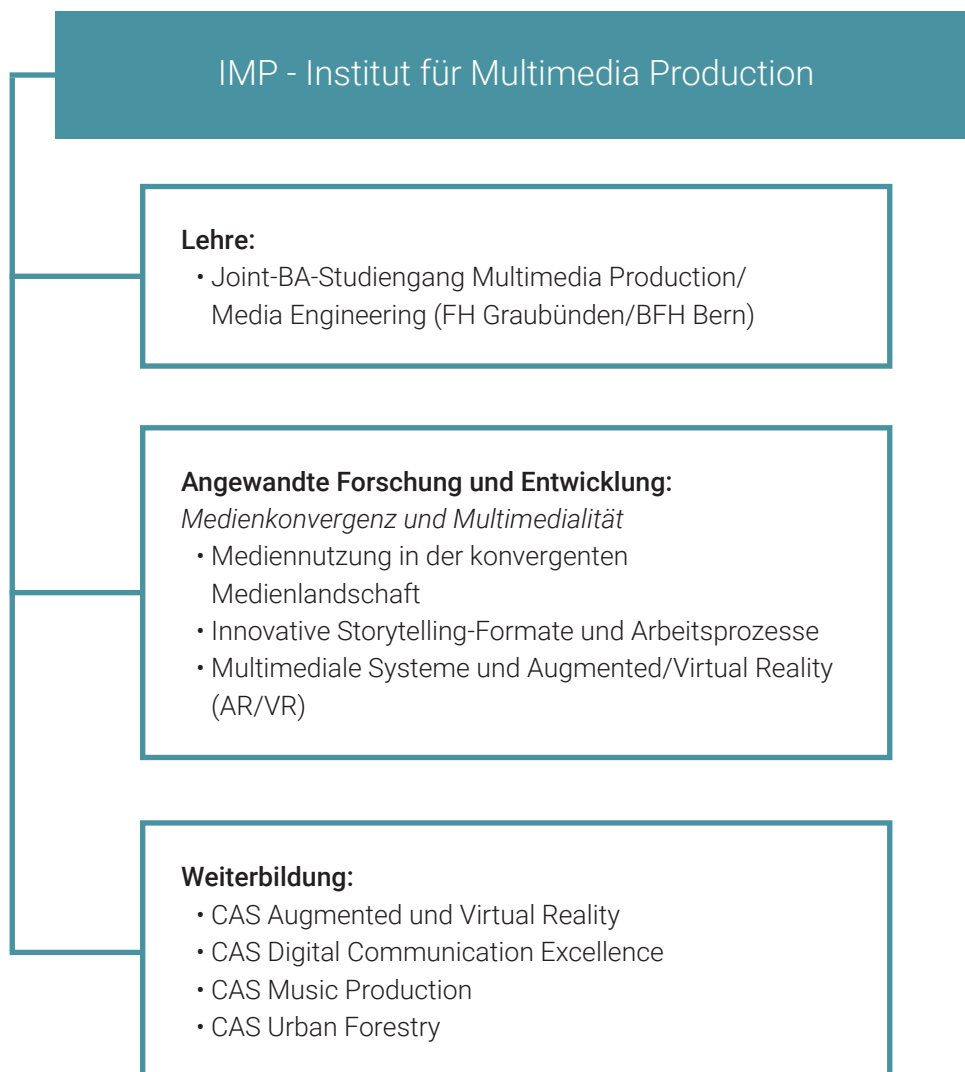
IMP - Institut für Multimedia Production

Lehre:
• Joint-BA-Studiengang Multimedia Production/ Media Engineering (FH Graubünden/BFH Bern)

Angewandte Forschung und Entwicklung:
*Medienkonvergenz und Multimedialität*
• Mediennutzung in der konvergenten Medienlandschaft
• Innovative Storytelling-Formate und Arbeitsprozesse
• Multimediale Systeme und Augmented/Virtual Reality (AR/VR)

Weiterbildung:
• CAS Augmented und Virtual Reality
• CAS Digital Communication Excellence
• CAS Music Production
• CAS Urban Forestry